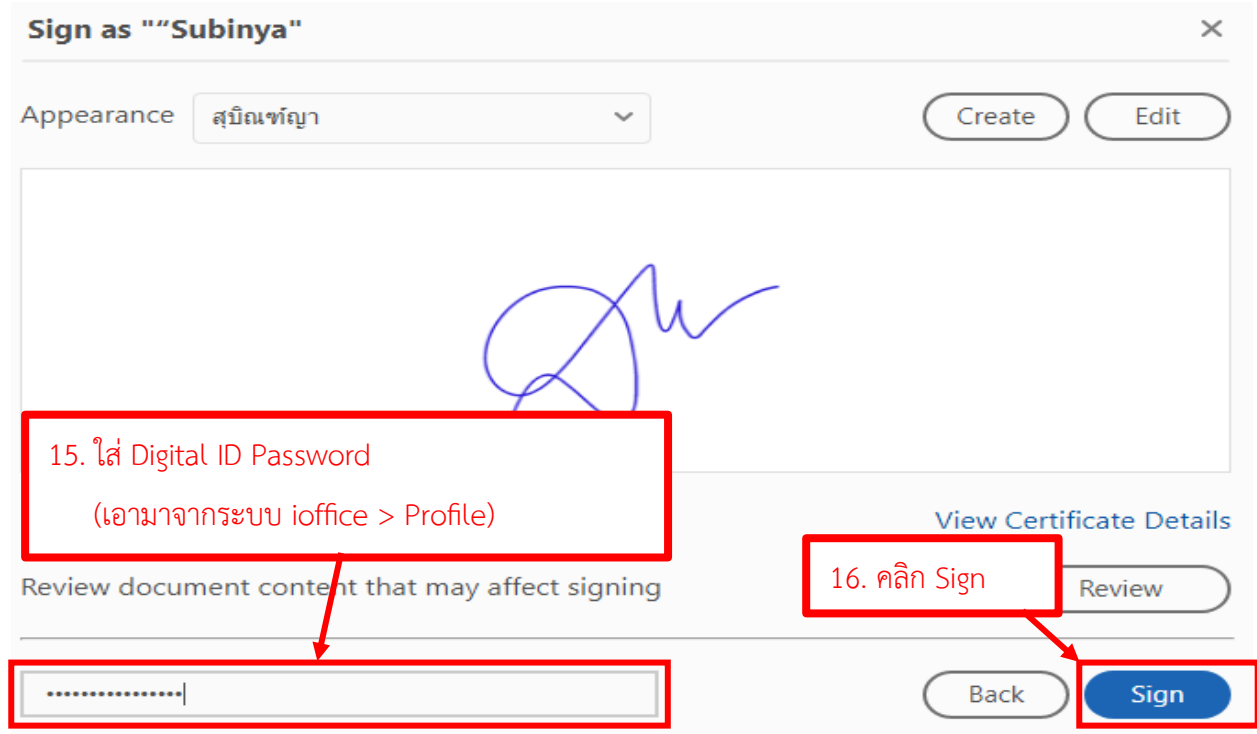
Sign as ""Subinya"

Appearance สุบิณฑ์ญา

Create Edit

15. ใส่ Digital ID Password

(เอามาจากระบบ ioffice > Profile)

View Certificate Details

Review document content that may affect signing

16. คลิก Sign

Review

••••••••••••••••

Back Sign